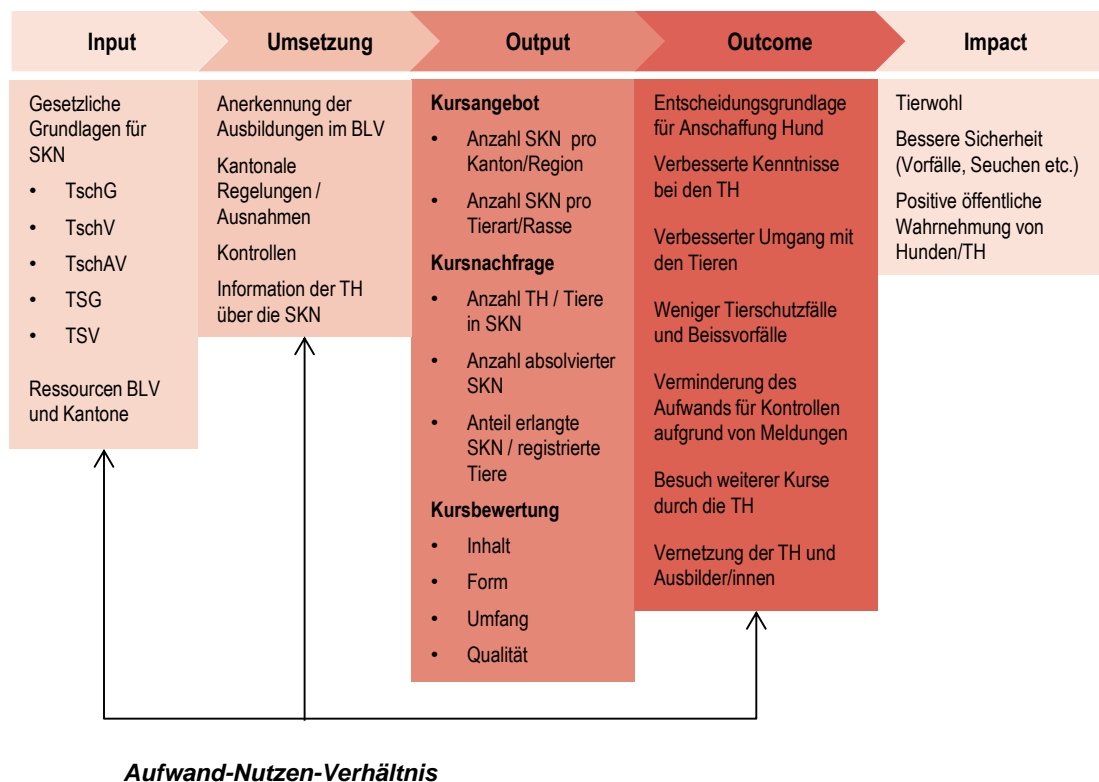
Input

Umsetzung

Output

Outcome

Impact

Gesetzliche Grundlagen für SKN
• TschG
• TschV
• TschAV
• TSG
• TSV

Ressourcen BLV und Kantone

Anerkennung der Ausbildungen im BLV

Kantonale Regelungen / Ausnahmen

Kontrollen

Information der TH über die SKN

**Kursangebot**
• Anzahl SKN pro Kanton/Region
• Anzahl SKN pro Tierart/Rasse

**Kursnachfrage**
• Anzahl TH / Tiere in SKN
• Anzahl absolvierter SKN
• Anteil erlangte SKN / registrierte Tiere

**Kursbewertung**
• Inhalt
• Form
• Umfang
• Qualität

Entscheidungsgrundlage für Anschaffung Hund

Verbesserte Kenntnisse bei den TH

Verbesserter Umgang mit den Tieren

Weniger Tierschutzfälle und Beissvorfälle

Verminderung des Aufwands für Kontrollen aufgrund von Meldungen

Besuch weiterer Kurse durch die TH

Vernetzung der TH und Ausbilder/innen

Tierwohl

Bessere Sicherheit (Vorfälle, Seuchen etc.)

Positive öffentliche Wahrnehmung von Hunden/TH

*Aufwand-Nutzen-Verhältnis*